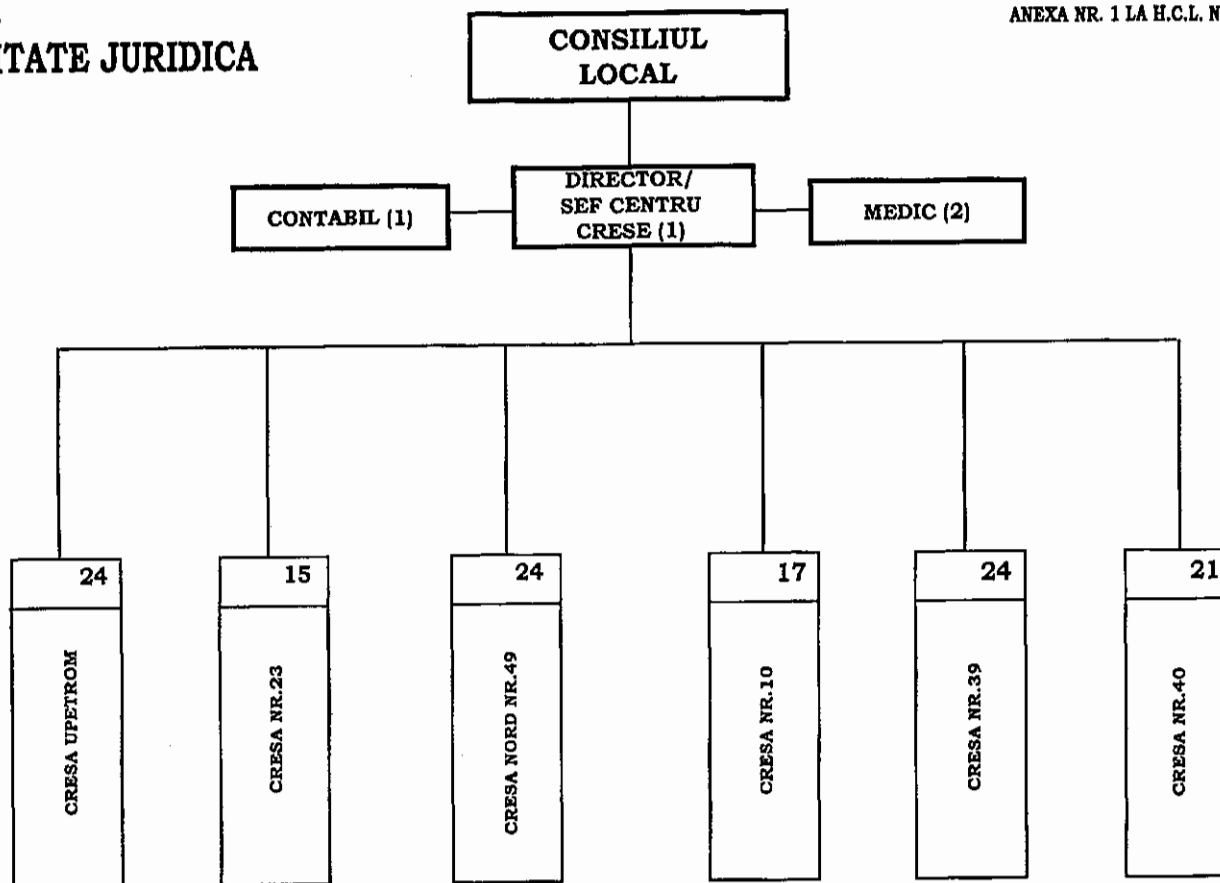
TATE JURIDICA

ANEXA NR. 1 LA H.C.L. N

CONSILIUL LOCAL

CONTABIL (1)

DIRECTOR/ SEF CENTRU CRESE (1)

MEDIC (2)

24
CRESA UPETROM

15
CRESA NR.23

24
CRESA NORD NR.49

17
CRESA NR.10

24
CRESA NR.39

21
CRESA NR.40